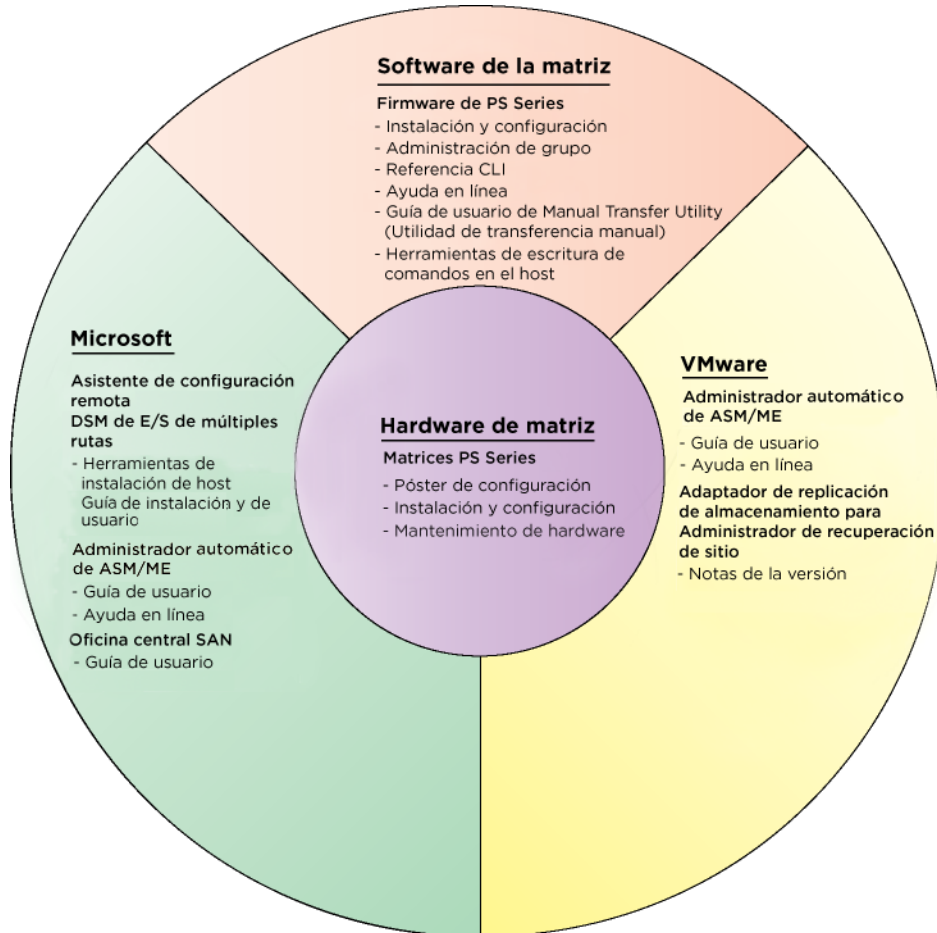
Software de la matriz

Firmware de PS Series
- Instalación y configuración
- Administración de grupo
- Referencia CLI
- Ayuda en línea
- Guía de usuario de Manual Transfer Utility (Utilidad de transferencia manual)
- Herramientas de escritura de comandos en el host

Microsoft

Asistente de configuración remota
DSM de E/S de múltiples rutas
- Herramientas de instalación de host Guía de instalación y de usuario
Administrador automático de ASM/ME
- Guía de usuario
- Ayuda en línea
Oficina central SAN
- Guía de usuario

Hardware de matriz

Matrices PS Series
- Póster de configuración
- Instalación y configuración
- Mantenimiento de hardware

VMware

Administrador automático de ASM/ME
- Guía de usuario
- Ayuda en línea
Adaptador de replicación de almacenamiento para Administrador de recuperación de sitio
- Notas de la versión